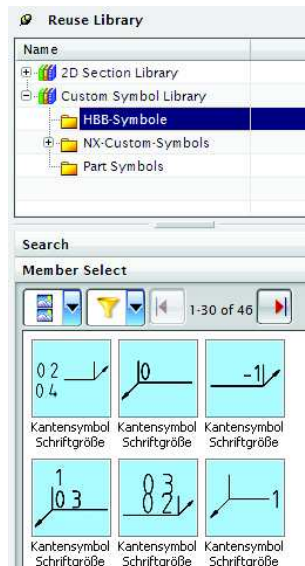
Reuse Library

Name

2D Section Library

Custom Symbol Library

HBB-Symbole

NX-Custom-Symbols

Part Symbols

Search

Member Select

1-30 of 46

02
04

|0

-1

Kantensymbol Schriftgröße

Kantensymbol Schriftgröße

Kantensymbol Schriftgröße

1
|03

03
02

1

Kantensymbol Schriftgröße

Kantensymbol Schriftgröße

Kantensymbol Schriftgröße